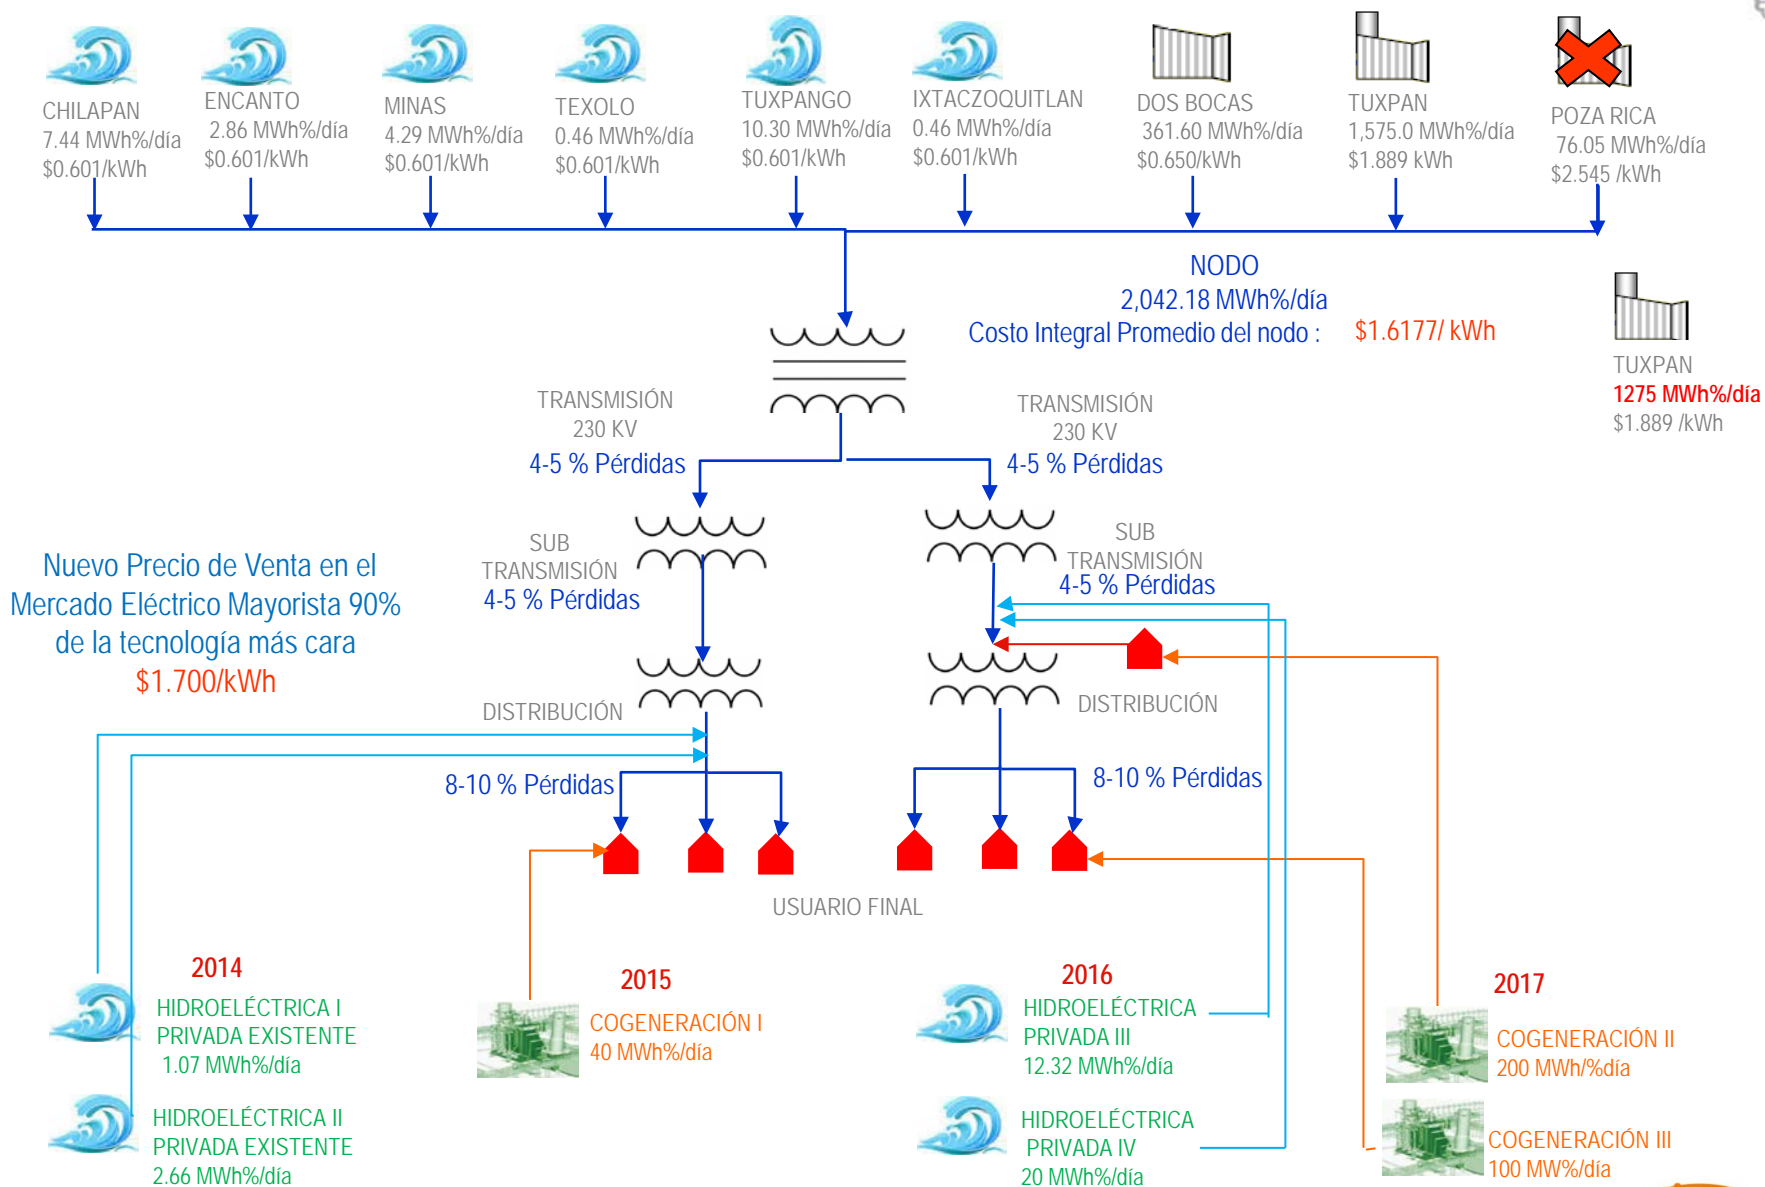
CHILAPAN
7.44 MWh%/día
$0.601/kWh

ENCANTO
2.86 MWh%/día
$0.601/kWh

MINAS
4.29 MWh%/día
$0.601/kWh

TEXOLO
0.46 MWh%/día
$0.601/kWh

TUXPANGO
10.30 MWh%/día
$0.601/kWh

IXTACZOQUITLAN
0.46 MWh%/día
$0.601/kWh

DOS BOCAS
361.60 MWh%/día
$0.650/kWh

TUXPAN
1,575.0 MWh%/día
$1.889 kWh

POZA RICA
76.05 MWh%/día
$2.545 /kWh

NODO
2,042.18 MWh%/día
Costo Integral Promedio del nodo : $1.6177/ kWh

TUXPAN
1275 MWh%/día
$1.889 /kWh

TRANSMISIÓN
230 KV
4-5 % Pérdidas

TRANSMISIÓN
230 KV
4-5 % Pérdidas

SUB
TRANSMISIÓN
4-5 % Pérdidas

SUB
TRANSMISIÓN
4-5 % Pérdidas

Nuevo Precio de Venta en el Mercado Eléctrico Mayorista 90% de la tecnología más cara
$1.700/kWh

DISTRIBUCIÓN

DISTRIBUCIÓN

8-10 % Pérdidas

8-10 % Pérdidas

USUARIO FINAL

2014
HIDROELÉCTRICA I
PRIVADA EXISTENTE
1.07 MWh%/día

HIDROELÉCTRICA II
PRIVADA EXISTENTE
2.66 MWh%/día

2015
COGENERACIÓN I
40 MWh%/día

2016
HIDROELÉCTRICA
PRIVADA III
12.32 MWh%/día

HIDROELÉCTRICA
PRIVADA IV
20 MWh%/día

2017
COGENERACIÓN II
200 MWh/%día

COGENERACIÓN III
100 MW%/día